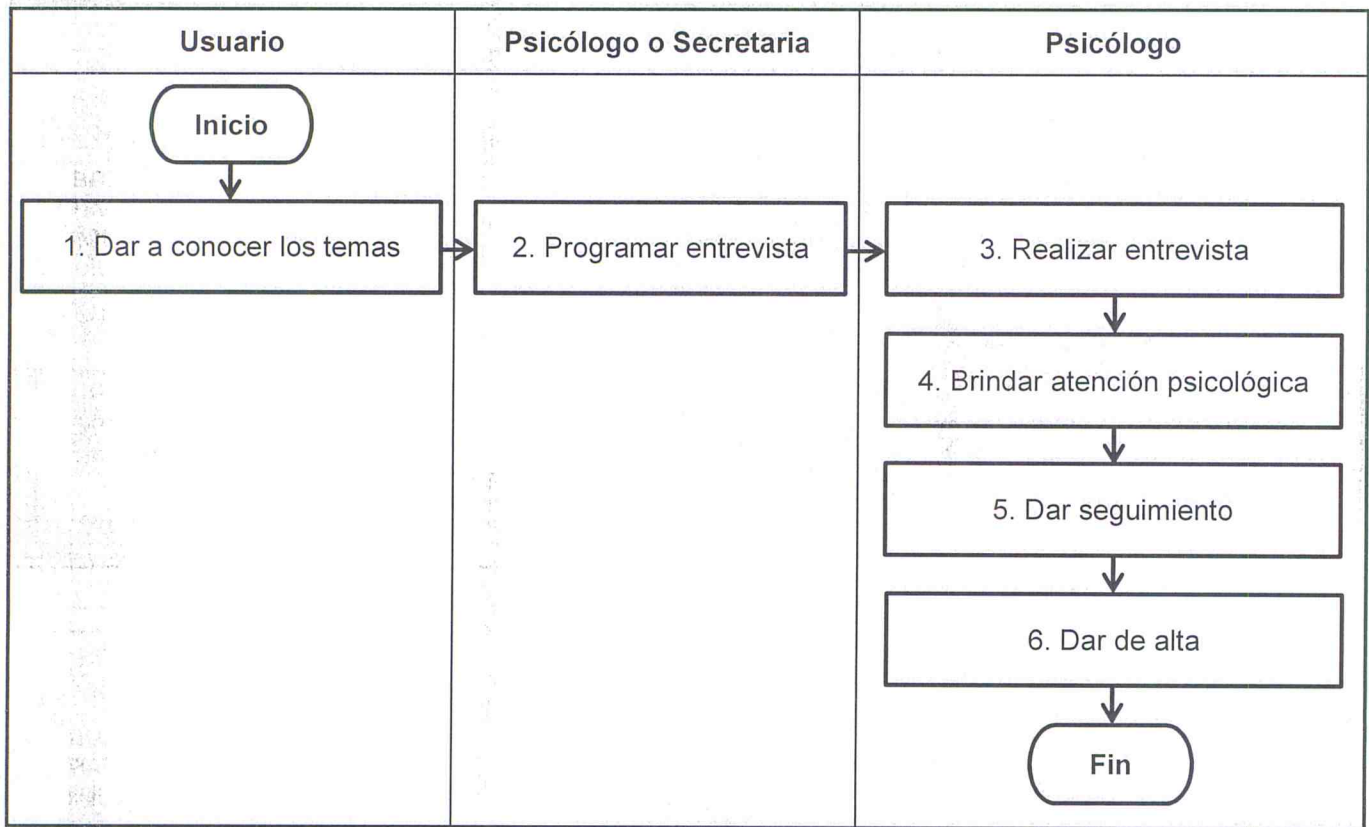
Usuario

Psicólogo o Secretaria

Psicólogo

Inicio

1. Dar a conocer los temas

2. Programar entrevista

3. Realizar entrevista

4. Brindar atención psicológica

5. Dar seguimiento

6. Dar de alta

Fin